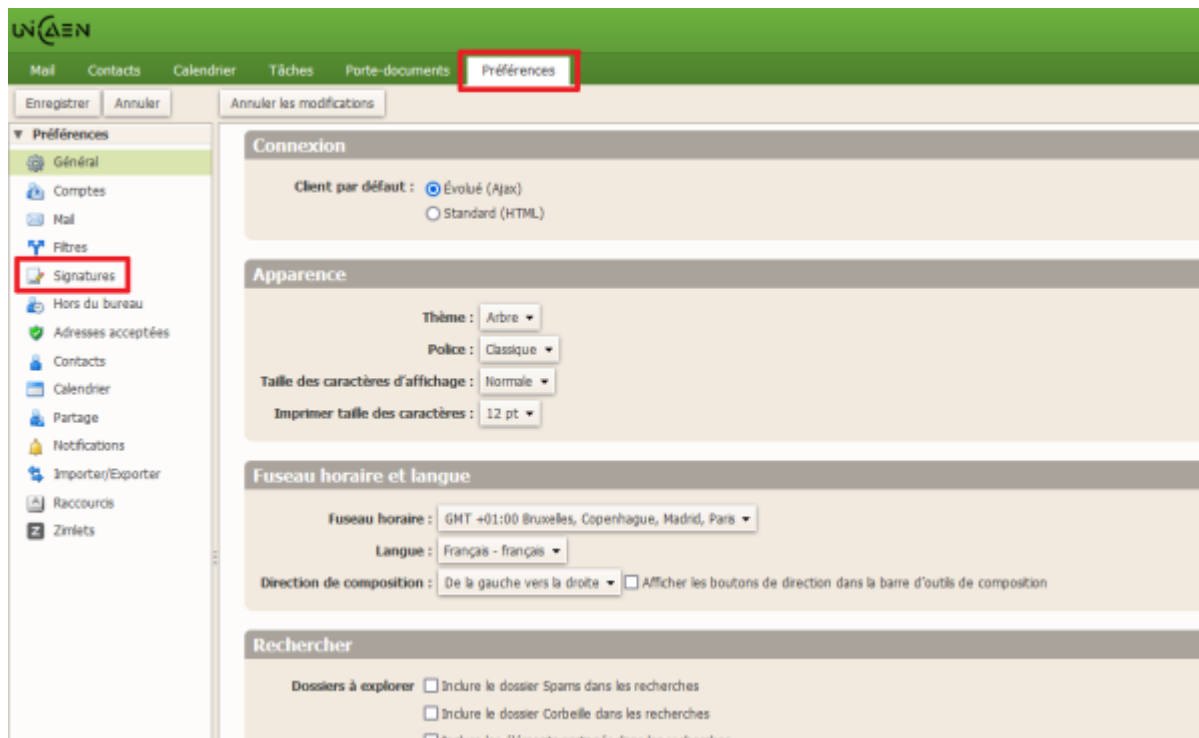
UNICAEN

Mail Contacts Calendrier Tâches Porte-documents Préférences

Enregistrer Annuler Annuler les modifications

▼ Préférences
Général
Comptes
Mail
Filtres
Signatures
Hors du bureau
Adresses acceptées
Contacts
Calendrier
Partage
Notifications
Importer/Exporter
Raccourcis
Zimlets

Connexion

Client par défaut : Évolué (Ajax)
Standard (HTML)

Apparence

Thème : Arbre
Police : Classique
Taille des caractères d'affichage : Normale
Imprimer taille des caractères : 12 pt

Fuseau horaire et langue

Fuseau horaire : GMT +01:00 Bruxelles, Copenhague, Madrid, Paris
Langue : Français - français
Direction de composition : De la gauche vers la droite Afficher les boutons de direction dans la barre d'outils de composition

Rechercher

Dossiers à explorer Inclure le dossier Spams dans les recherches
Inclure le dossier Corbeille dans les recherches
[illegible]